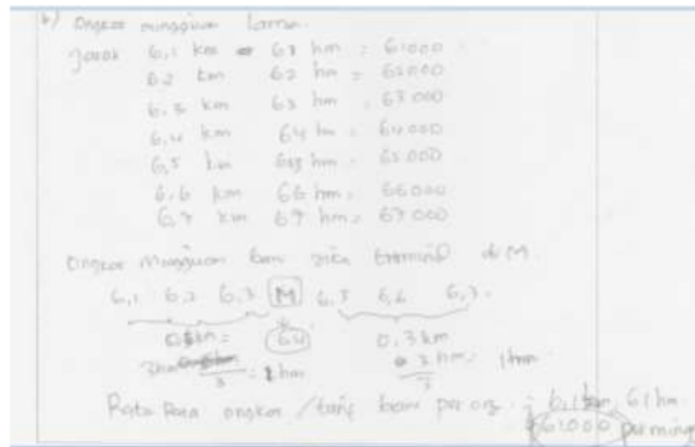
b) Ongkos minggu lama.
Jarak 6,1 km = 61 hm = 61000
6,2 km 62 hm = 62000
6,3 km 63 hm = 63 000
6,4 km 64 hm = 64 000
6,5 km 65 hm = 65 000
6,6 km 66 hm = 66000
6,7 km 67 hm = 67 000

Ongkos minggu baru jika transit di M.
6,1 6,2 6,3 [M] 6,5 6,6 6,7.
0,3km = (6,4) 0,3 km
3 hm/3 : 1 hm 3 hm/3 = 1hm
Rata Rata ongkos / tarif baru per org : 6,1 km, 61 hm
61.000 per minggu